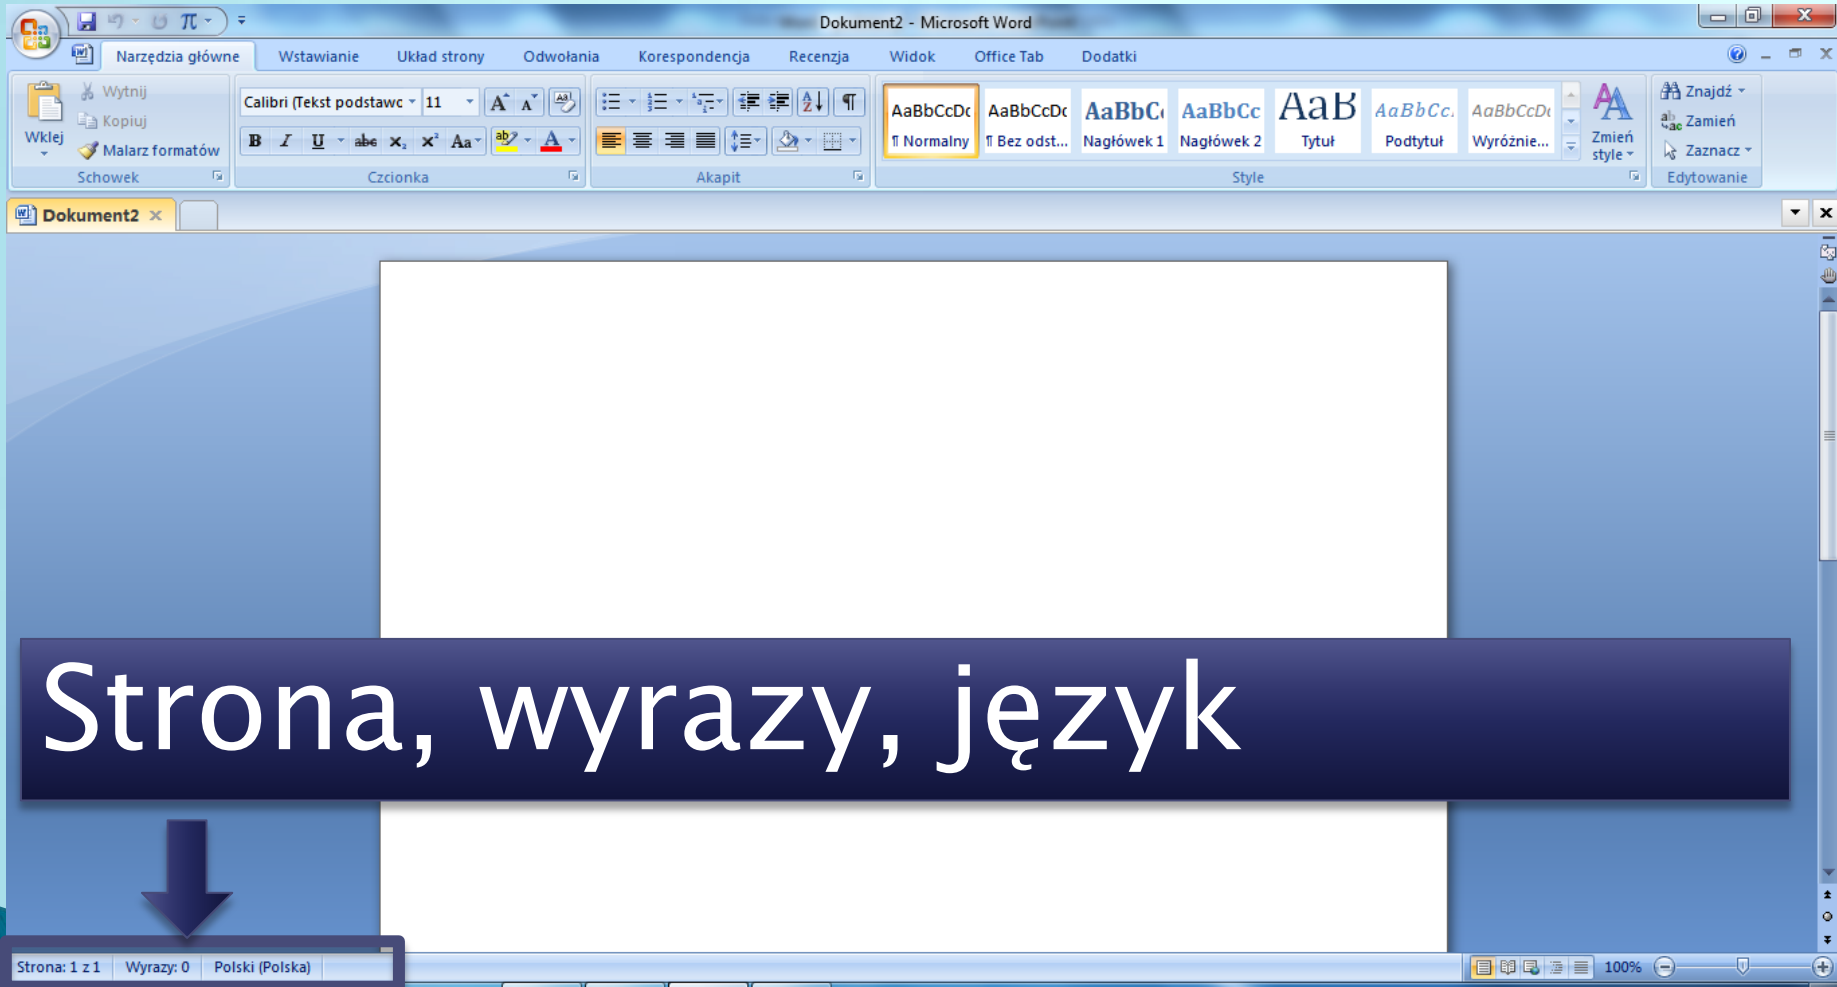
Dokument2 - Microsoft Word

Narzędzia główne Wstawianie Układ strony Odwołania Korespondencja Recenzja Widok Office Tab Dodatki

Wklej
Wytnij
Kopiuj
Malarz formatów
Schowek

Calibri (Tekst podstawc 11
Czcionka

Akapit

AaBbCcDc ¶ Normalny
AaBbCcDc ¶ Bez odst...
AaBbC Nagłówek 1
AaBbCc Nagłówek 2
AaB Tytuł
AaBbCc. Podtytuł
AaBbCcDc Wyróżnie...
Zmień style
Style

Znajdź
Zamień
Zaznacz
Edytowanie

Dokument2

Strona, wyrazy, język

Strona: 1 z 1 Wyrazy: 0 Polski (Polska)

100%